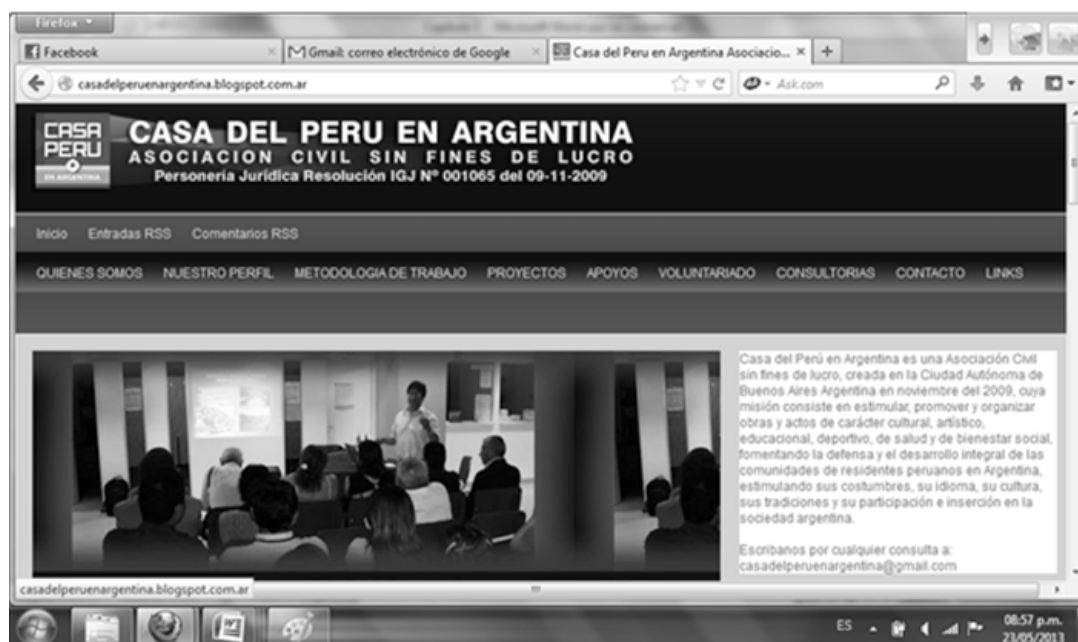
Firefox

Facebook

Gmail: correo electrónico de Google

Casa del Peru en Argentina Asociacio...

casadelperuenargentina.blogspot.com.ar

Ask.com

CASA PERU EN ARGENTINA

CASA DEL PERU EN ARGENTINA
ASOCIACION CIVIL SIN FINES DE LUCRO
Personería Jurídica Resolución IGJ Nº 001065 del 09-11-2009

Inicio Entradas RSS Comentarios RSS

QUIENES SOMOS NUESTRO PERFIL METODOLOGIA DE TRABAJO PROYECTOS APOYOS VOLUNTARIADO CONSULTORIAS CONTACTO LINKS

Casa del Perú en Argentina es una Asociación Civil sin fines de lucro, creada en la Ciudad Autónoma de Buenos Aires Argentina en noviembre del 2009, cuya misión consiste en estimular, promover y organizar obras y actos de carácter cultural, artístico, educacional, deportivo, de salud y de bienestar social, fomentando la defensa y el desarrollo integral de las comunidades de residentes peruanos en Argentina, estimulando sus costumbres, su idioma, su cultura, sus tradiciones y su participación e inserción en la sociedad argentina.

Escribanos por cualquier consulta a: casadelperuenargentina@gmail.com

casadelperuenargentina.blogspot.com.ar

ES 08:57 p.m. 23/05/2013